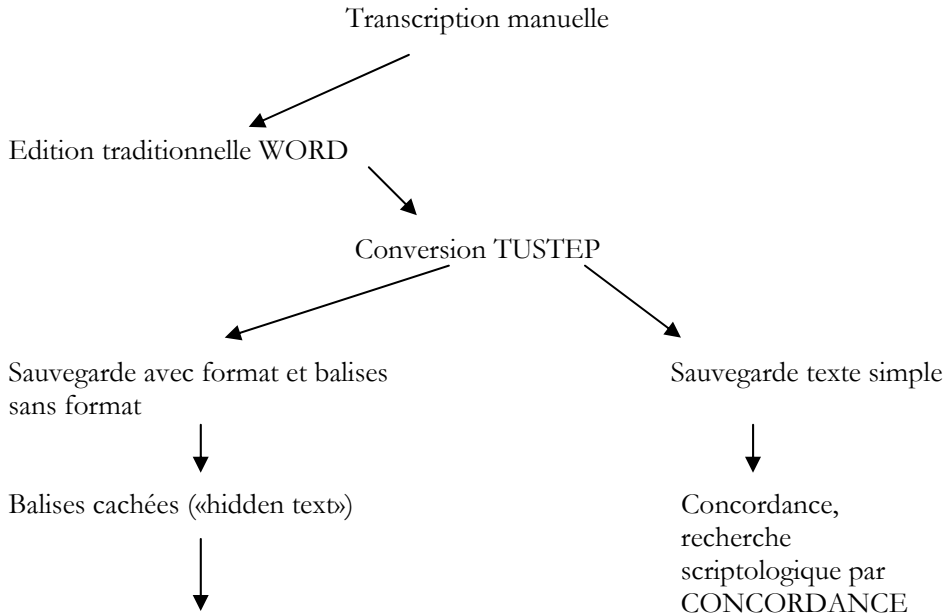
Transcription manuelle

Edition traditionnelle WORD

Conversion TUSTEP

Sauvegarde avec format et balises sans format

Balises cachées («hidden text»)

Sauvegarde texte simple

Concordance, recherche scriptologique par CONCORDANCE